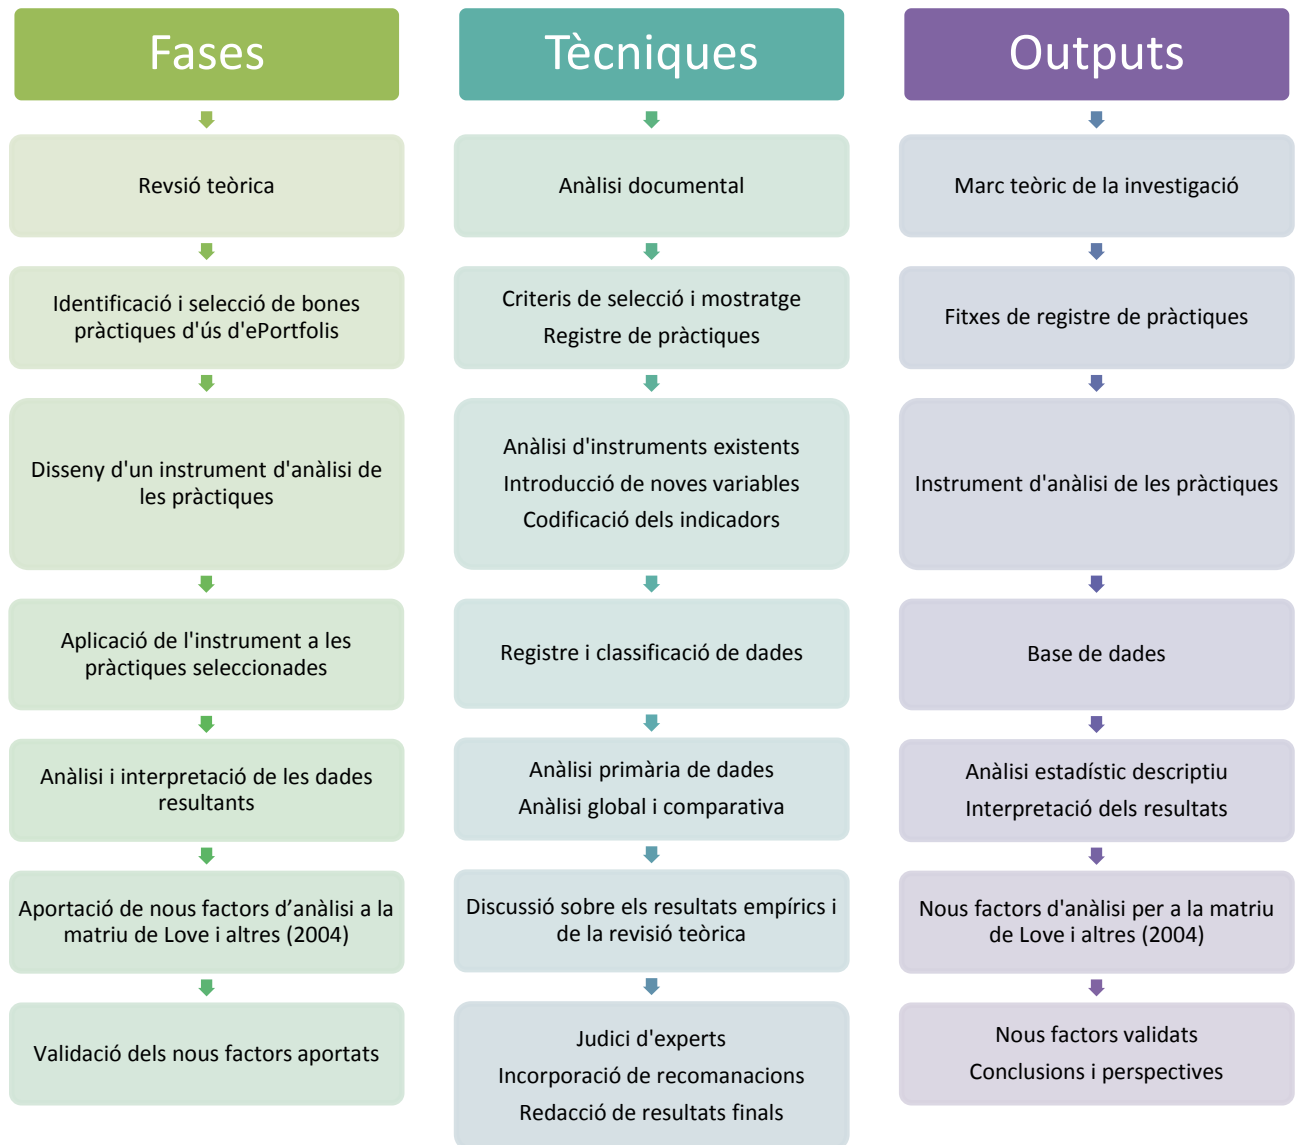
Fases

Revsió teòrica

Identificació i selecció de bones pràctiques d'ús d'ePortfolis

Disseny d'un instrument d'anàlisi de les pràctiques

Aplicació de l'instrument a les pràctiques seleccionades

Anàlisi i interpretació de les dades resultants

Aportació de nous factors d’anàlisi a la matriu de Love i altres (2004)

Validació dels nous factors aportats

Tècniques

Anàlisi documental

Criteris de selecció i mostratge

Registre de pràctiques

Anàlisi d'instruments existents

Introducció de noves variables

Codificació dels indicadors

Registre i classificació de dades

Anàlisi primària de dades

Anàlisi global i comparativa

Discussió sobre els resultats empírics i de la revisió teòrica

Judici d'experts

Incorporació de recomanacions

Redacció de resultats finals

Outputs

Marc teòric de la investigació

Fitxes de registre de pràctiques

Instrument d'anàlisi de les pràctiques

Base de dades

Anàlisi estadístic descriptiu

Interpretació dels resultats

Nous factors d'anàlisi per a la matriu de Love i altres (2004)

Nous factors validats

Conclusions i perspectives